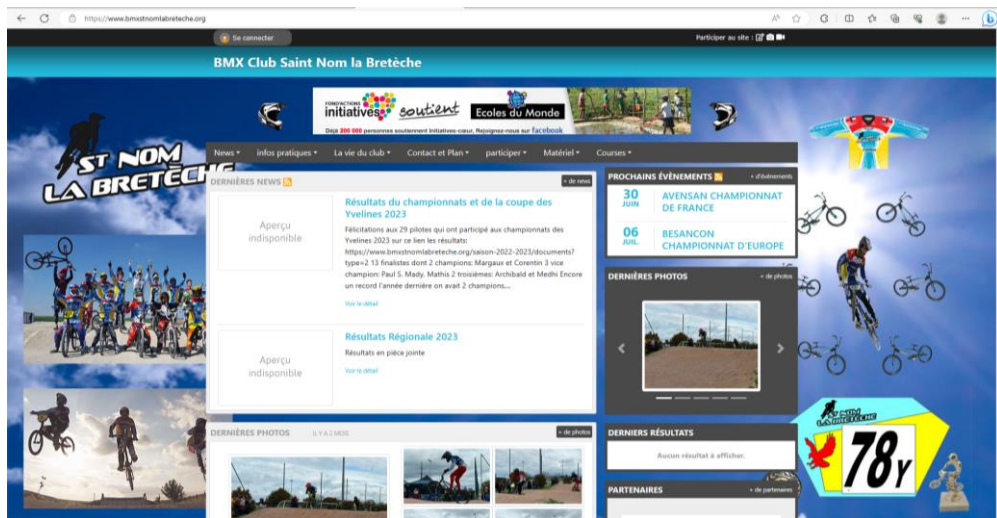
https://www.bmxstnomlabreteche.org

Se connecter

Participer au site :

BMX Club Saint Nom la Bretèche

FONDACTIONS initiatives soutient Ecoles du Monde
Déjà 200 000 personnes soutiennent Initiatives-coeur. Rejoignez-nous sur facebook

ST NOM LA BRETECHE

News ▾ infos pratiques ▾ La vie du club ▾ Contact et Plan ▾ participer ▾ Matériel ▾ Courses ▾

DERNIÈRES NEWS
+ de news

Aperçu indisponible

Résultats du championnats et de la coupe des Yvelines 2023

Félicitations aux 29 pilotes qui ont participé aux championnats des Yvelines 2023 sur ce lien les résultats: https://www.bmxstnomlabreteche.org/saison-2022-2023/documents?type=2 13 finalistes dont 2 champions: Margaux et Corentin 3 vice champion: Paul S. Mady. Mathis 2 troisièmes: Archibald et Medhi Encore un record l'année dernière on avait 2 champions....

Voir le détail

Aperçu indisponible

Résultats Régionale 2023

Résultats en pièce jointe

Voir le détail

PROCHAINS ÉVÈNEMENTS
+ d'événements

30 JUIN AVENSAN CHAMPIONNAT DE FRANCE

06 JUIL. BESANCON CHAMPIONNAT D'EUROPE

DERNIÈRES PHOTOS
+ de photos

DERNIÈRES PHOTOS IL Y A 2 MOIS
+ de photos

DERNIERS RÉSULTATS

Aucun résultat à afficher.

PARTENAIRES
+ de partenaires

ST NOM LA BRETECHE

78Y